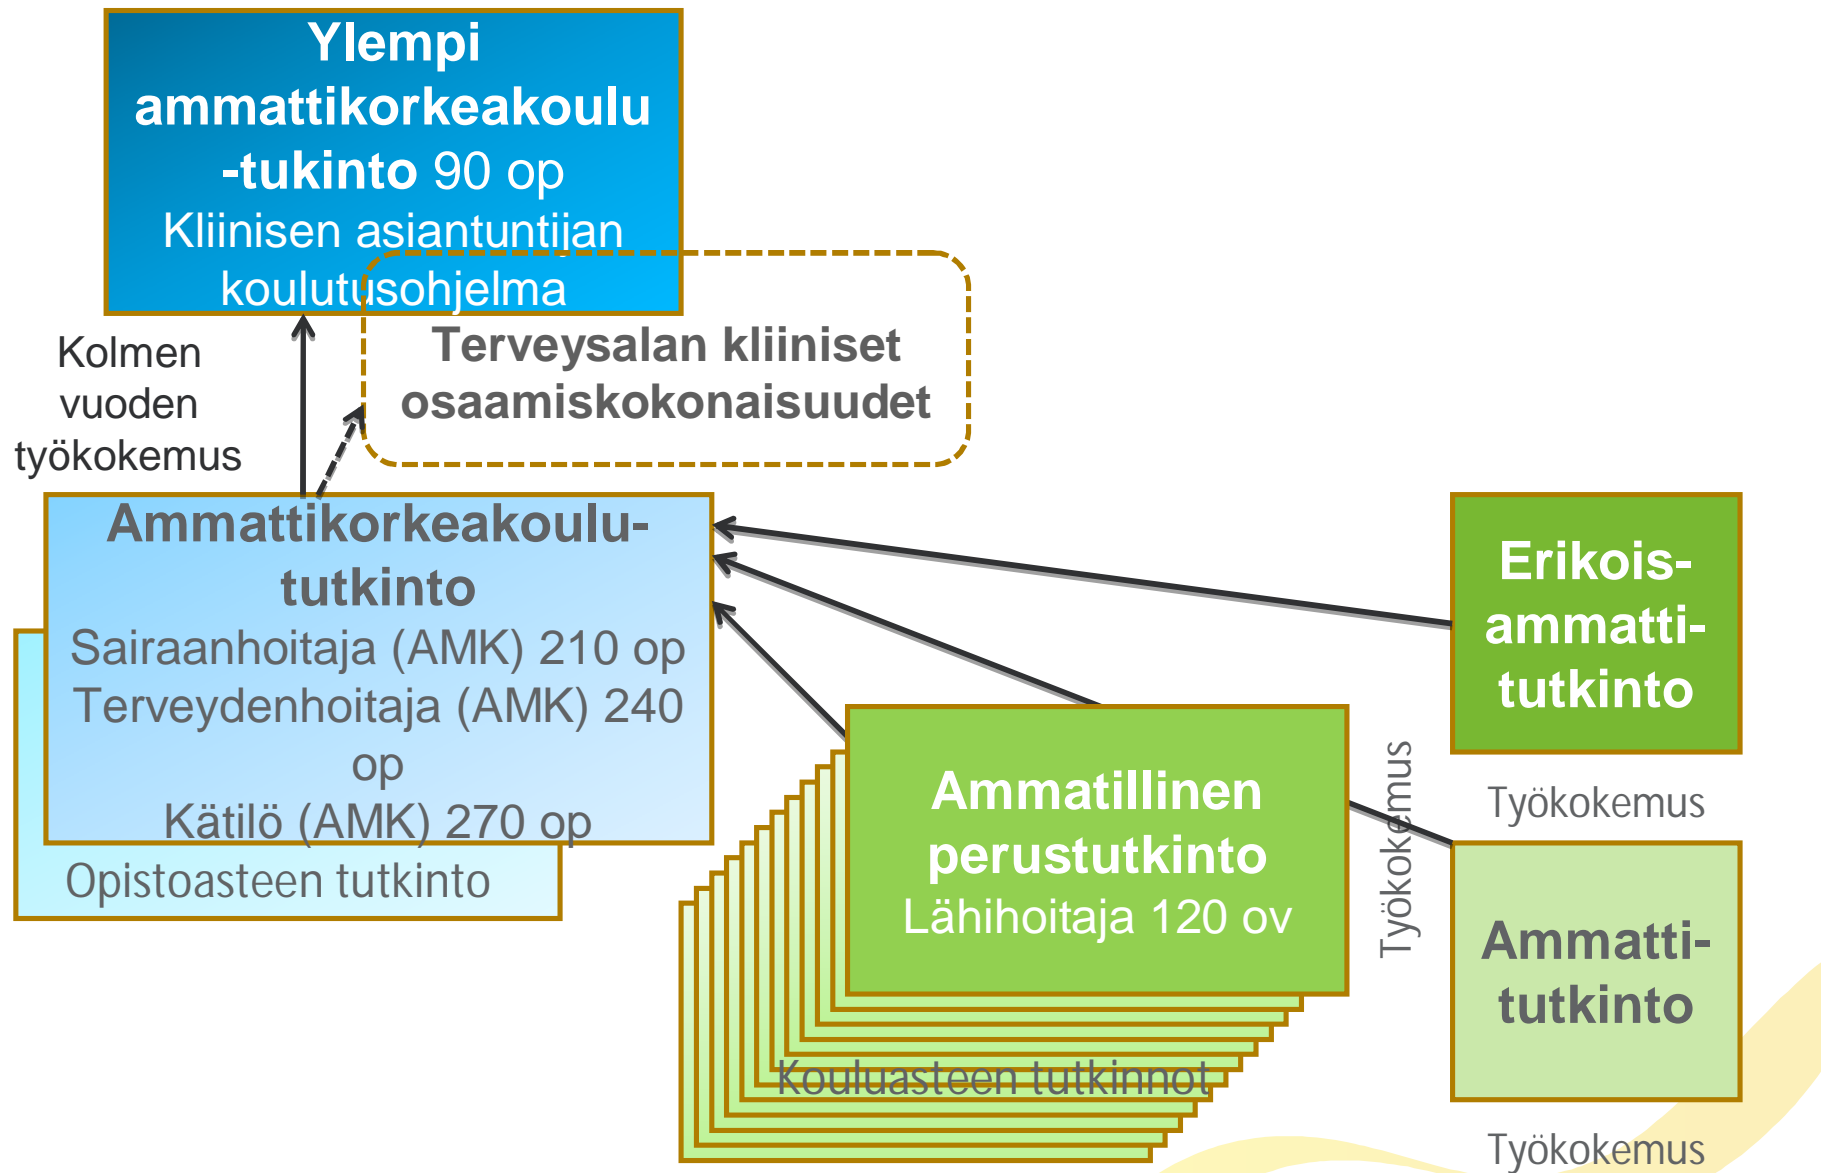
Ylempi ammattikorkeakoulu -tukinto 90 op
Kliinisen asiantuntijan koulutusohjelma

Terveysalan kliiniset osaamiskokonaisuudet

Kolmen vuoden työkokemus

Ammattikorkeakoulututkinto
Sairaanhoitaja (AMK) 210 op
Terveydenhoitaja (AMK) 240 op
Kätilö (AMK) 270 op

Opistoasteen tutkinto

Erikoisammattitutkinto

Työkokemus

Ammatillinen perustutkinto
Lähihoitaja 120 ov

Työkokemus

Ammattitutkinto

Kouluasteen tutkinnot

Työkokemus